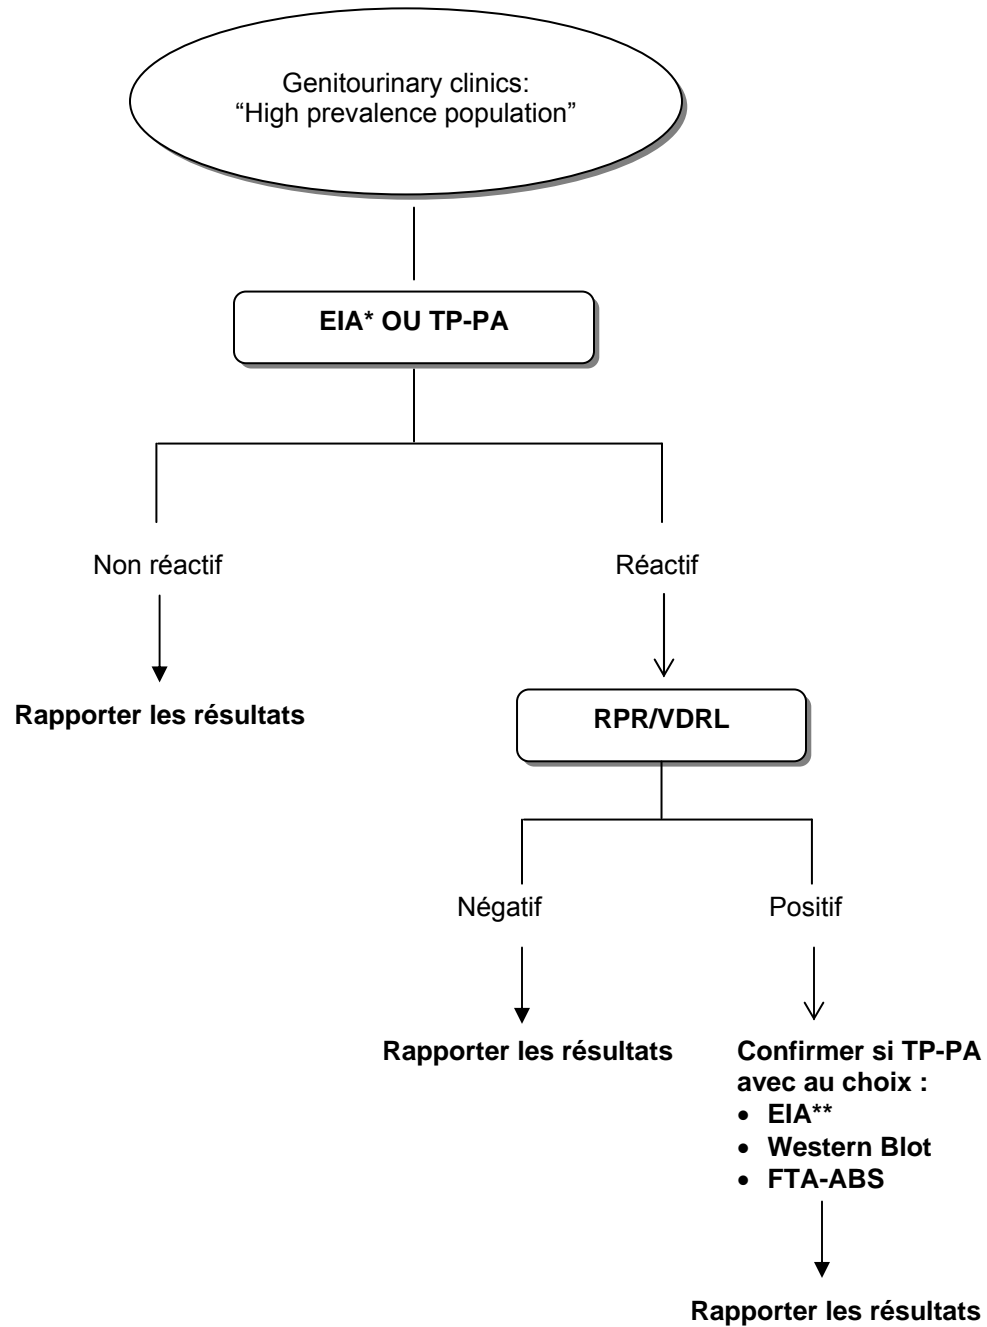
Genitourinary clinics:
“High prevalence population”

EIA* OU TP-PA

Non réactif

Rapporter les résultats

Réactif

RPR/VDRL

Négatif

Rapporter les résultats

Positif

Confirmer si TP-PA avec au choix :
- EIA**
- Western Blot
- FTA-ABS

Rapporter les résultats